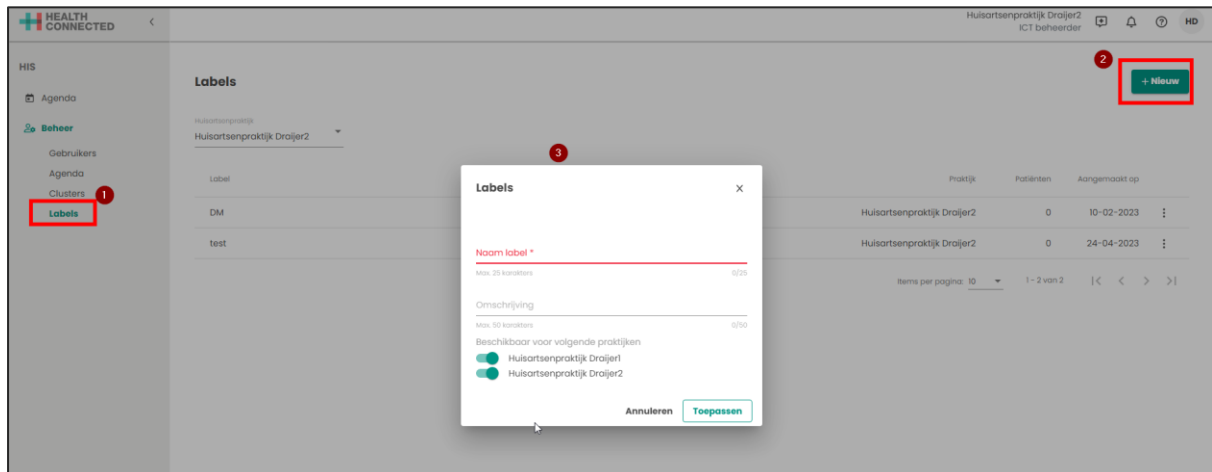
HEALTH CONNECTED

Huisartsenpraktijk Draijer2
ICT beheerder

HD

HIS

Agenda

Beheer

Gebruikers

Agenda

Clusters

1

Labels

Labels

2

+ Nieuw

Huisartsenpraktijk

Huisartsenpraktijk Draijer2

3

| Label | Praktijk | Patienten | Aangemaakt op |
|---|---|---|---|
| DM | Huisartsenpraktijk Draijer2 | 0 | 10-02-2023 |
| test | Huisartsenpraktijk Draijer2 | 0 | 24-04-2023 |

Items per pagina: 10 1 - 2 van 2

Labels

×

Naam label *

Max. 25 karakters 0/25

Omschrijving

Max. 50 karakters 0/50

Beschikbaar voor volgende praktijken

Huisartsenpraktijk Draijer1

Huisartsenpraktijk Draijer2

Annuleren

Toepassen